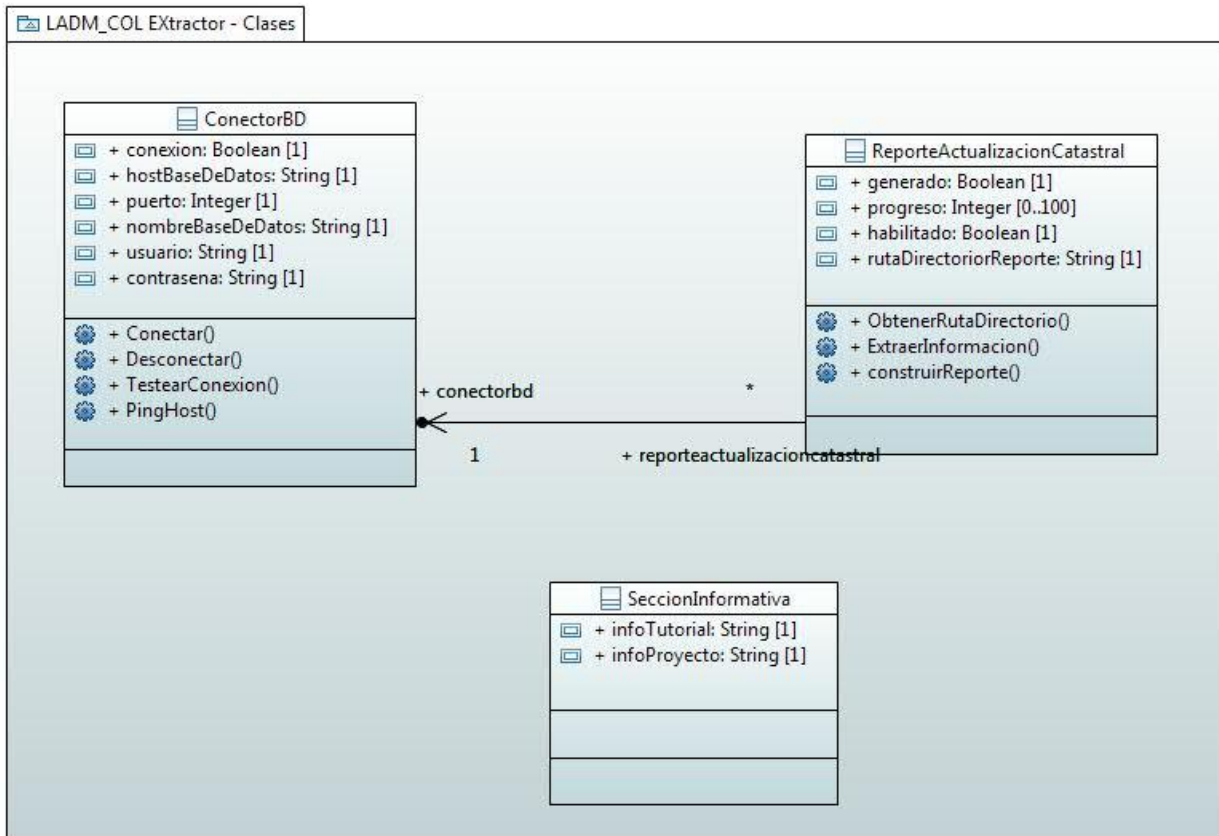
LADM_COL EXtractor - Clases

ConectorBD
+ conexion: Boolean [1]
+ hostBaseDeDatos: String [1]
+ puerto: Integer [1]
+ nombreBaseDeDatos: String [1]
+ usuario: String [1]
+ contrasena: String [1]

+ Conectar()
+ Desconectar()
+ TestearConexion()
+ PingHost()

+ conectorbd
1
*
+ reporteactualizacioncatastral

ReporteActualizacionCatastral
+ generado: Boolean [1]
+ progreso: Integer [0..100]
+ habilitado: Boolean [1]
+ rutaDirectoriorReporte: String [1]

+ ObtenerRutaDirectorio()
+ ExtraerInformacion()
+ construirReporte()

SeccionInformativa
+ infoTutorial: String [1]
+ infoProyecto: String [1]